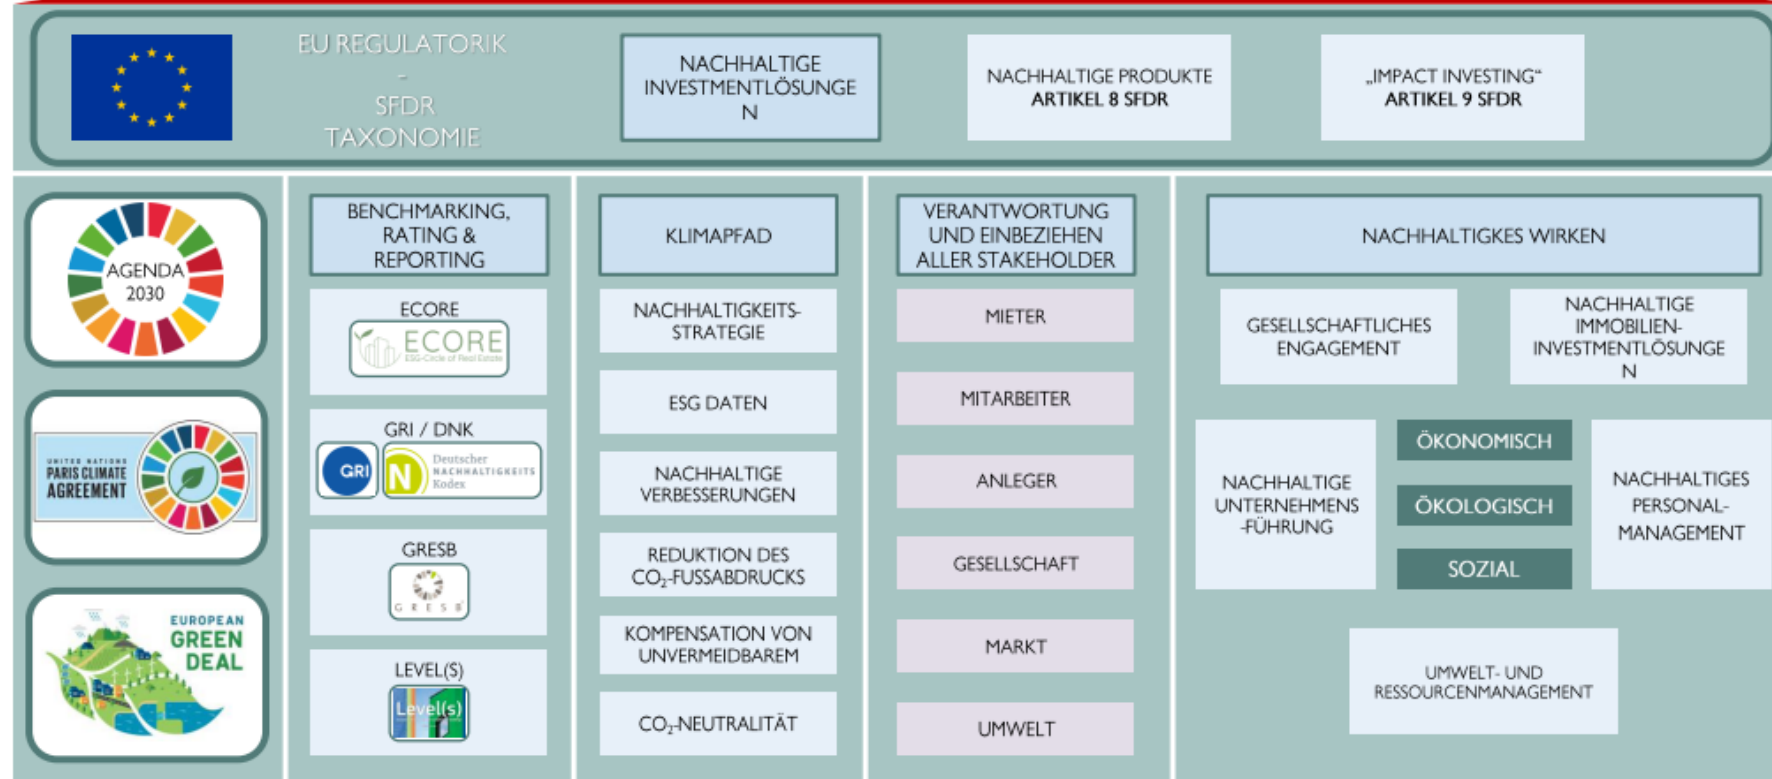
EU REGULATORIK
-
SFDR
TAXONOMIE

NACHHALTIGE INVESTMENTLÖSUNGEN

NACHHALTIGE PRODUKTE
ARTIKEL 8 SFDR

„IMPACT INVESTING"
ARTIKEL 9 SFDR

AGENDA 2030

UNITED NATIONS PARIS CLIMATE AGREEMENT

EUROPEAN GREEN DEAL

BENCHMARKING, RATING & REPORTING

ECORE
ECORE ESG-Circle of Real Estate

GRI / DNK
GRI
Deutscher Nachhaltigkeits Kodex

GRESB
GRESB

LEVEL(S)
Level(s)

KLIMAPFAD

NACHHALTIGKEITS-STRATEGIE

ESG DATEN

NACHHALTIGE VERBESSERUNGEN

REDUKTION DES $CO_2$-FUSSABDRUCKS

KOMPENSATION VON UNVERMEIDBAREM

$CO_2$-NEUTRALITÄT

VERANTWORTUNG UND EINBEZIEHEN ALLER STAKEHOLDER

MIETER

MITARBEITER

ANLEGER

GESELLSCHAFT

MARKT

UMWELT

NACHHALTIGKES WIRKEN

GESELLSCHAFTLICHES ENGAGEMENT

NACHHALTIGE IMMOBILIEN-INVESTMENTLÖSUNGEN

NACHHALTIGE UNTERNEHMENS-FÜHRUNG

ÖKONOMISCH

ÖKOLOGISCH

SOZIAL

NACHHALTIGES PERSONAL-MANAGEMENT

UMWELT- UND RESSOURCENMANAGEMENT